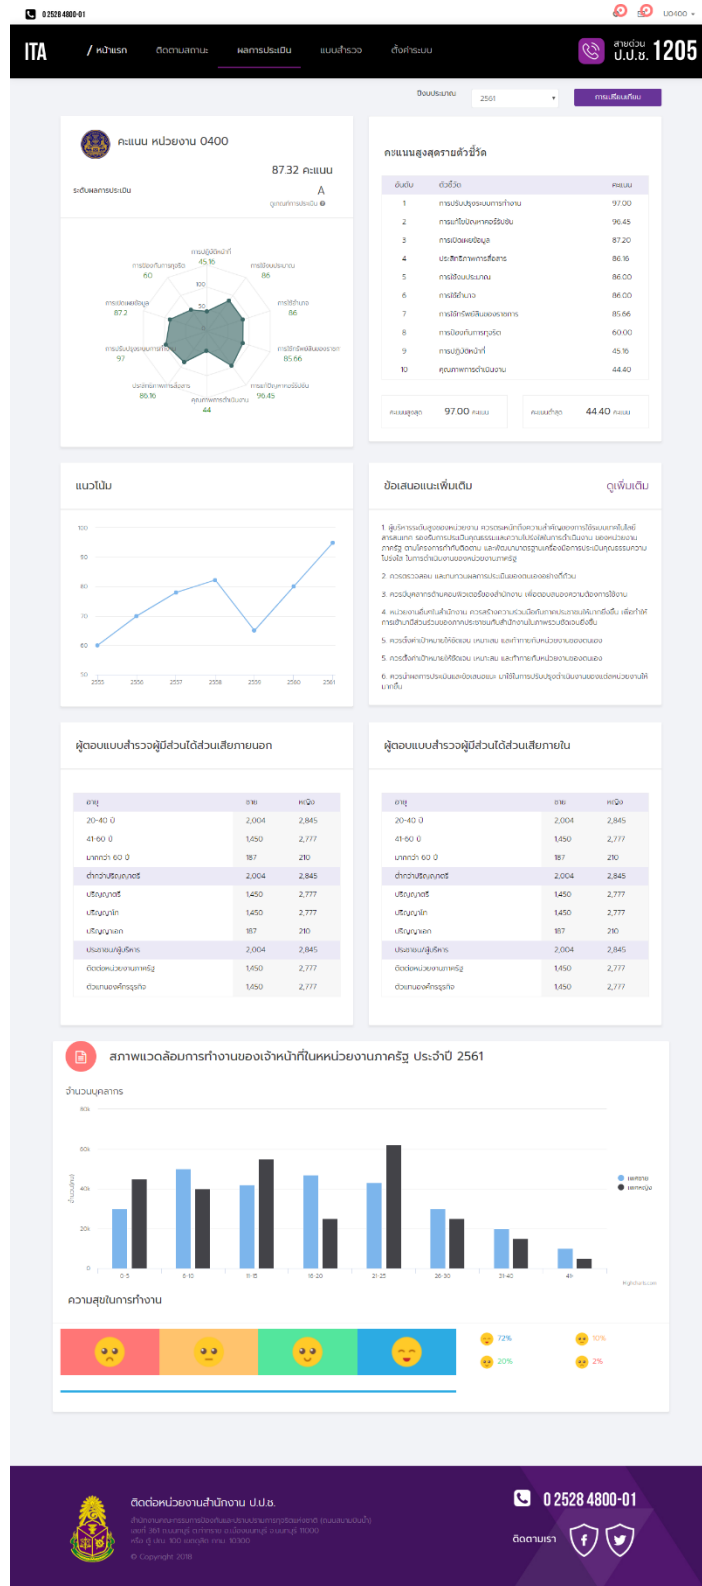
0 2528 4800-01

ผลงาน

ITA / หน้าแรก ติดตามสถานะ ผลการประเมิน แบบสำรวจ ตั้งค่าระบบ

สายด่วน ป.ป.ช. 1205

ปีงบประมาณ 2561 การเปรียบเทียบ

คะแนน หน่วยงาน 0400

87.32 คะแนน

ระดับผลการประเมิน A

เกณฑ์การประเมิน

การปฏิบัติหน้าที่ 45.16
การป้องกันการทุจริต 60
การใช้งบประมาณ 86
การเปิดเผยข้อมูล 87.2
การใช้อำนาจ 86
การปรับปรุงระบบการทำงาน 97
การใช้ทรัพย์สินของราชการ 85.66
ประสิทธิภาพการสื่อสาร 86.16
การแก้ไขปัญหาการทุจริต 96.45
คุณภาพการดำเนินงาน 44
100
50

คะแนนสูงสุดรายตัวชี้วัด

| อันดับ | ตัวชี้วัด | คะแนน |
|---|---|---|
| 1 | การปรับปรุงระบบการทำงาน | 97.00 |
| 2 | การแก้ไขปัญหาการทุจริต | 96.45 |
| 3 | การเปิดเผยข้อมูล | 87.20 |
| 4 | ประสิทธิภาพการสื่อสาร | 86.16 |
| 5 | การใช้งบประมาณ | 86.00 |
| 6 | การใช้อำนาจ | 86.00 |
| 7 | การใช้ทรัพย์สินของราชการ | 85.66 |
| 8 | การป้องกันการทุจริต | 60.00 |
| 9 | การปฏิบัติหน้าที่ | 45.16 |
| 10 | คุณภาพการดำเนินงาน | 44.40 |

คะแนนสูงสุด 97.00 คะแนน
คะแนนต่ำสุด 44.40 คะแนน

แนวโน้ม

100 90 80 70 60 50
2555 2556 2557 2558 2559 2560 2561

ข้อเสนอแนะเพิ่มเติม ดูเพิ่มเติม

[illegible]

ผู้ตอบแบบสำรวจผู้มีส่วนได้ส่วนเสียภายนอก

| อายุ | ชาย | หญิง |
|---|---|---|
| 20-40 ปี | 2,004 | 2,845 |
| 41-60 ปี | 1,450 | 2,777 |
| มากกว่า 60 ปี | 187 | 210 |
| ต่ำกว่าปริญญาตรี | 2,004 | 2,845 |
| ปริญญาตรี | 1,450 | 2,777 |
| ปริญญาโท | 1,450 | 2,777 |
| ปริญญาเอก | 187 | 210 |
| ประชาชน/ผู้บริการ | 2,004 | 2,845 |
| ติดต่อหน่วยงานภาครัฐ | 1,450 | 2,777 |
| ตัวแทนองค์กรธุรกิจ | 1,450 | 2,777 |

ผู้ตอบแบบสำรวจผู้มีส่วนได้ส่วนเสียภายใน

| อายุ | ชาย | หญิง |
|---|---|---|
| 20-40 ปี | 2,004 | 2,845 |
| 41-60 ปี | 1,450 | 2,777 |
| มากกว่า 60 ปี | 187 | 210 |
| ต่ำกว่าปริญญาตรี | 2,004 | 2,845 |
| ปริญญาตรี | 1,450 | 2,777 |
| ปริญญาโท | 1,450 | 2,777 |
| ปริญญาเอก | 187 | 210 |
| ประชาชน/ผู้บริการ | 2,004 | 2,845 |
| ติดต่อหน่วยงานภาครัฐ | 1,450 | 2,777 |
| ตัวแทนองค์กรธุรกิจ | 1,450 | 2,777 |

สภาพแวดล้อมการทำงานของเจ้าหน้าที่ในหน่วยงานภาครัฐ ประจำปี 2561

จำนวนบุคลากร

80k 60k 40k 20k 0
0-5 6-10 11-15 16-20 21-25 26-30 31-40 41+
เพศชาย
เพศหญิง
Highcharts.com

ความสุขในการทำงาน

72% 10% 20% 2%

ติดต่อหน่วยงานสำนักงาน ป.ป.ช.
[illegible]
© Copyright 2018

0 2528 4800-01
ติดตามเรา